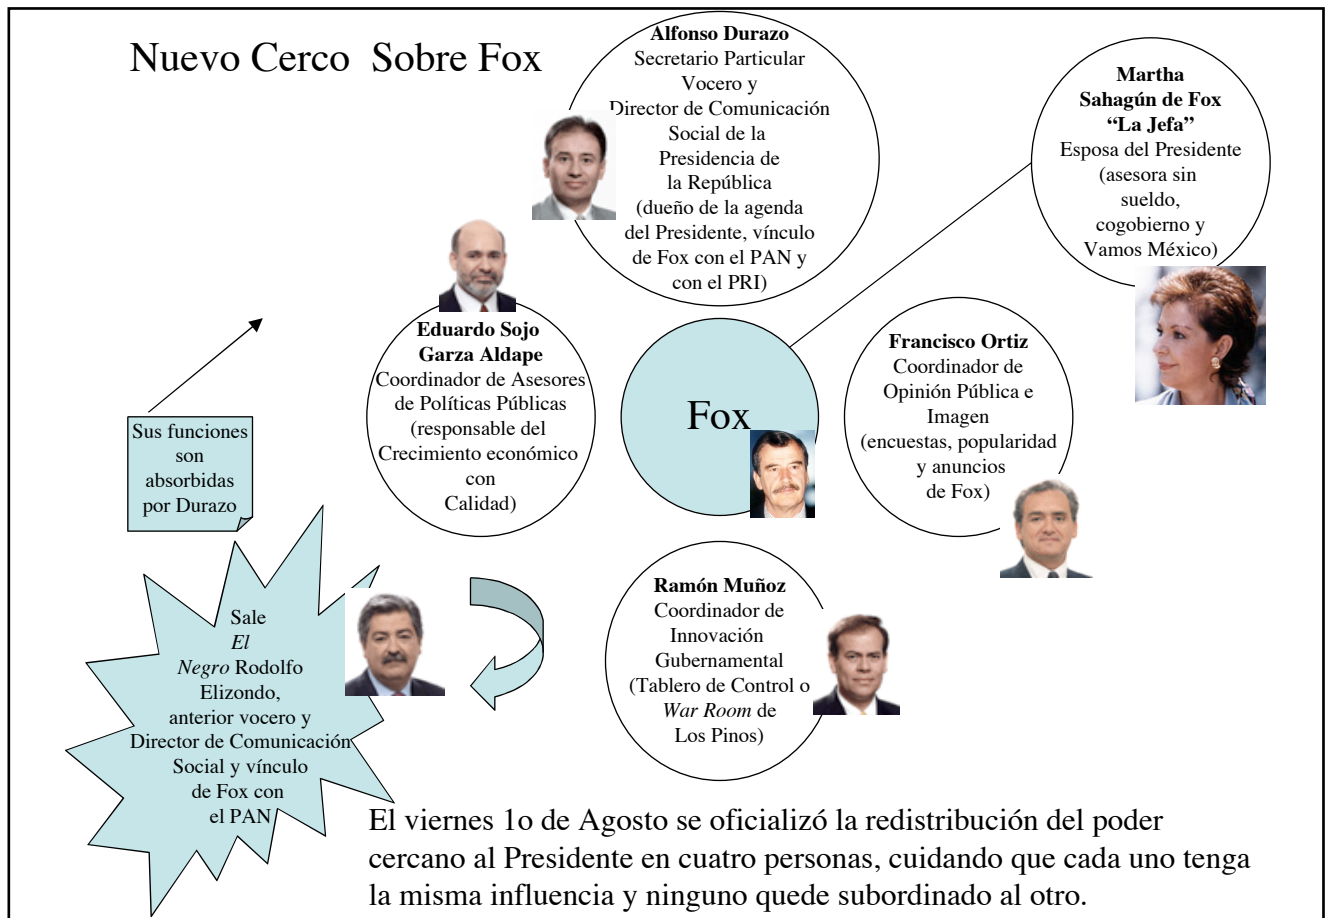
Nuevo Cerco Sobre Fox

**Alfonso Durazo**
Secretario Particular Vocero y Director de Comunicación Social de la Presidencia de la República (dueño de la agenda del Presidente, vínculo de Fox con el PAN y con el PRI)

**Martha Sahagún de Fox "La Jefa"**
Esposa del Presidente (asesora sin sueldo, cogobierno y Vamos México)

**Eduardo Sojo Garza Aldape**
Coordinador de Asesores de Políticas Públicas (responsable del Crecimiento económico con Calidad)

Fox

**Francisco Ortiz**
Coordinador de Opinión Pública e Imagen (encuestas, popularidad y anuncios de Fox)

Sus funciones son absorbidas por Durazo

Sale *El Negro* Rodolfo Elizondo, anterior vocero y Director de Comunicación Social y vínculo de Fox con el PAN

**Ramón Muñoz**
Coordinador de Innovación Gubernamental (Tablero de Control o *War Room* de Los Pinos)

El viernes 1o de Agosto se oficializó la redistribución del poder cercano al Presidente en cuatro personas, cuidando que cada uno tenga la misma influencia y ninguno quede subordinado al otro.